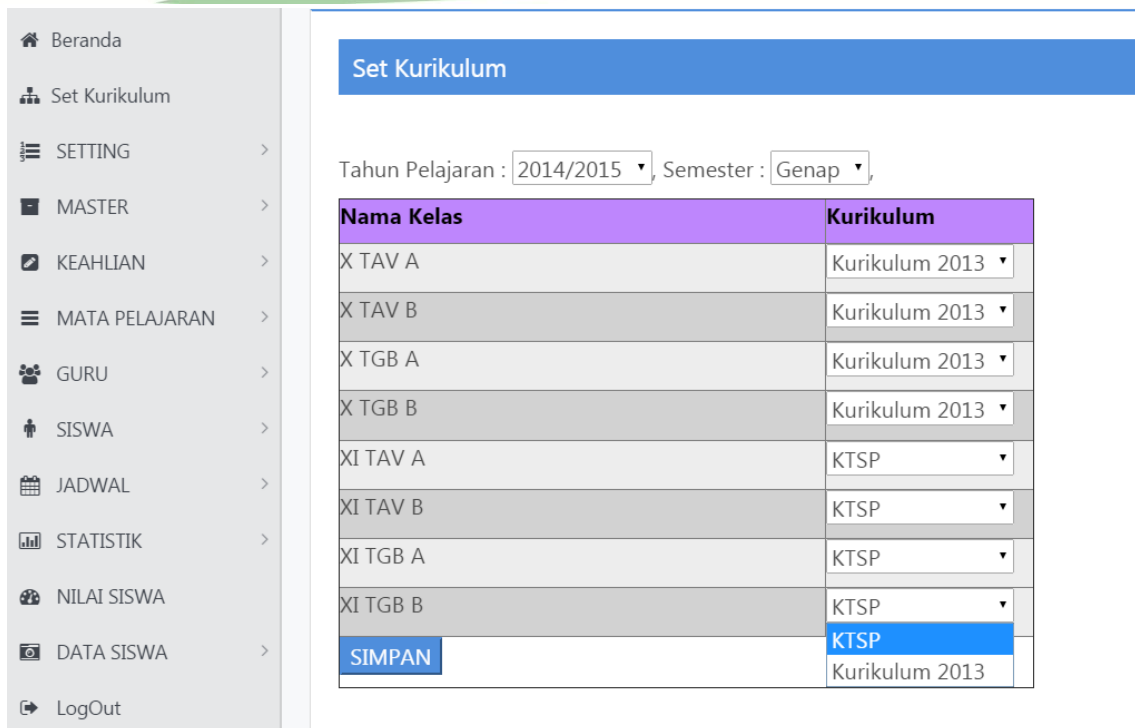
Beranda

Set Kurikulum

SETTING >

MASTER >

KEAHLIAN >

MATA PELAJARAN >

GURU >

SISWA >

JADWAL >

STATISTIK >

NILAI SISWA

DATA SISWA >

LogOut

Set Kurikulum

Tahun Pelajaran : 2014/2015, Semester : Genap,

| Nama Kelas | Kurikulum |
|---|---|
| X TAV A | Kurikulum 2013 |
| X TAV B | Kurikulum 2013 |
| X TGB A | Kurikulum 2013 |
| X TGB B | Kurikulum 2013 |
| XI TAV A | KTSP |
| XI TAV B | KTSP |
| XI TGB A | KTSP |
| XI TGB B | KTSP |

KTSP
Kurikulum 2013

SIMPAN